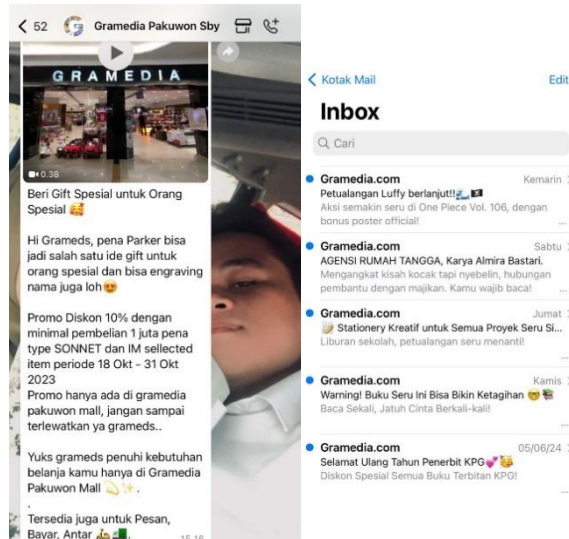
< 52 Gramedia Pakuwon Sby

GRAMEDIA

0:38

Beri Gift Spesial untuk Orang Spesial 🥰

Hi Grameds, pena Parker bisa jadi salah satu ide gift untuk orang spesial dan bisa engraving nama juga loh😍

Promo Diskon 10% dengan minimal pembelian 1 juta pena type SONNET dan IM sellected item periode 18 Okt - 31 Okt 2023
Promo hanya ada di gramedia pakuwon mall, jangan sampai terlewatkan ya grameds..

Yuks grameds penuhi kebutuhan belanja kamu hanya di Gramedia Pakuwon Mall 💫✨.
.
Tersedia juga untuk Pesan, Bayar, Antar 👍

15.16

< Kotak Mail
Edit

Inbox

Q Cari

Gramedia.com
Kemarin
Petualangan Luffy berlanjut!!
Aksi semakin seru di One Piece Vol. 106, dengan bonus poster official!

Gramedia.com
Sabtu
AGENSI RUMAH TANGGA, Karya Almira Bastari.
Mengangkat kisah kocak tapi nyebelin, hubungan pembantu dengan majikan. Kamu wajib baca!

Gramedia.com
Jumat
📝 Stationery Kreatif untuk Semua Proyek Seru Si...
Liburan sekolah, petualangan seru menanti!

Gramedia.com
Kamis
Warning! Buku Seru Ini Bisa Bikin Ketagihan 😎📚
Baca Sekali, Jatuh Cinta Berkali-kali!

Gramedia.com
05/06/24
Selamat Ulang Tahun Penerbit KPG💕🥳
Diskon Spesial Semua Buku Terbitan KPG!